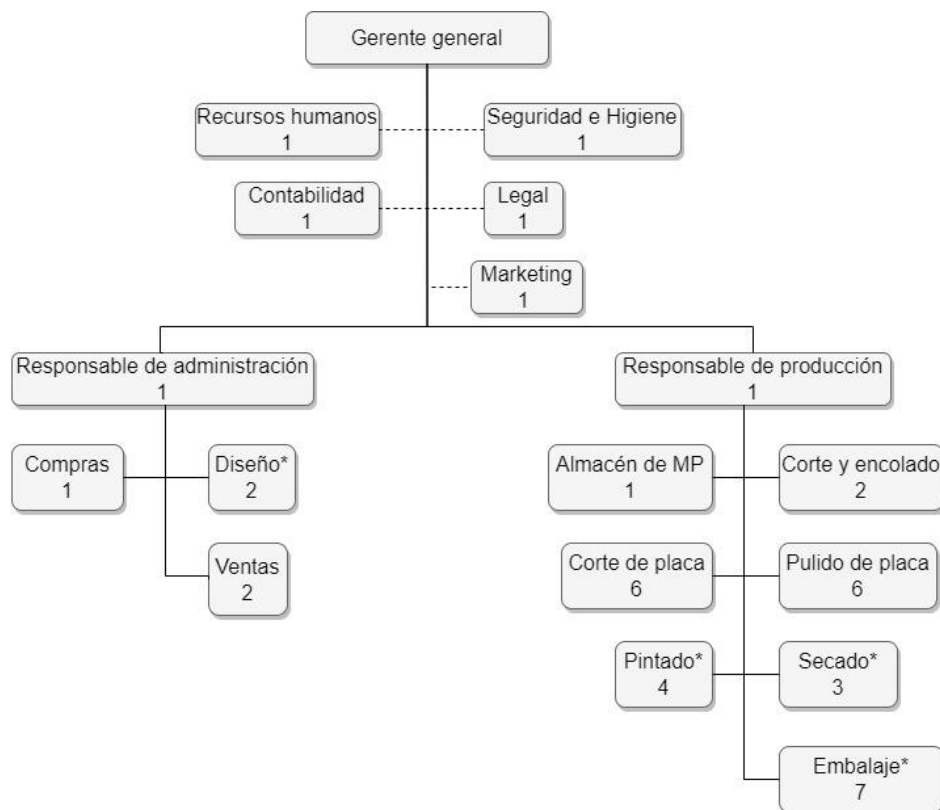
Gerente general

Recursos humanos
1

Seguridad e Higiene
1

Contabilidad
1

Legal
1

Marketing
1

Responsable de administración
1

Responsable de producción
1

Compras
1

Diseño*
2

Ventas
2

Almacén de MP
1

Corte y encolado
2

Corte de placa
6

Pulido de placa
6

Pintado*
4

Secado*
3

Embalaje*
7